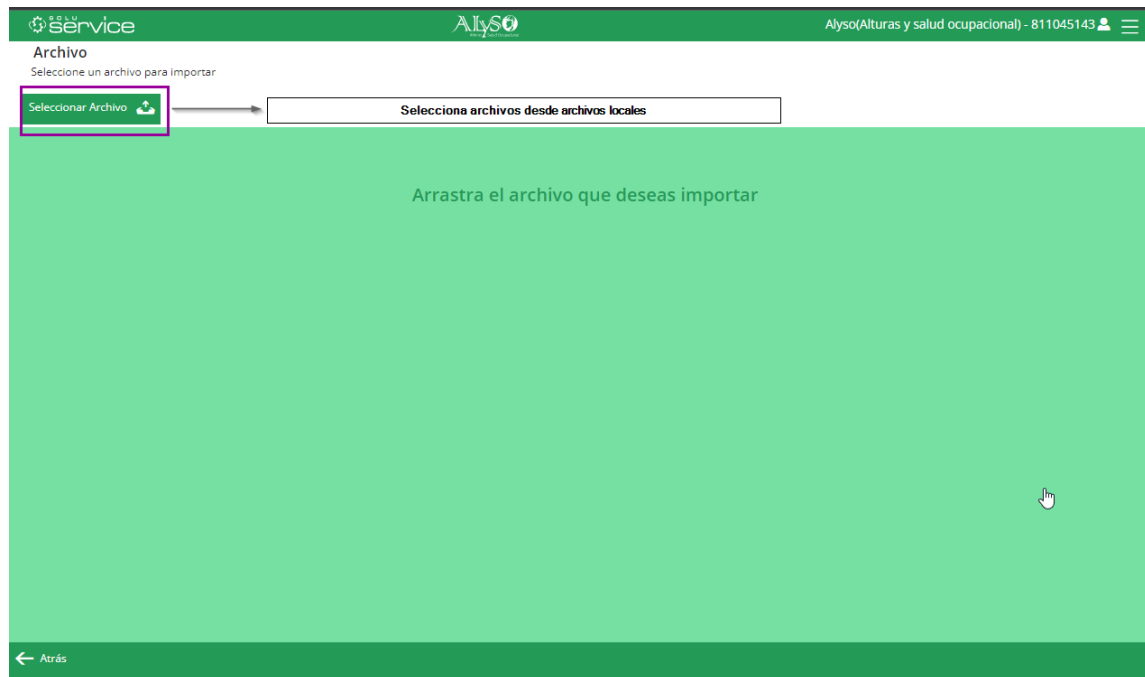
SOLU service

ALySO

Alyso(Alturas y salud ocupacional) - 811045143

Archivo

Seleccione un archivo para importar

Seleccionar Archivo

Selecciona archivos desde archivos locales

Arrastra el archivo que deseas importar

Atrás